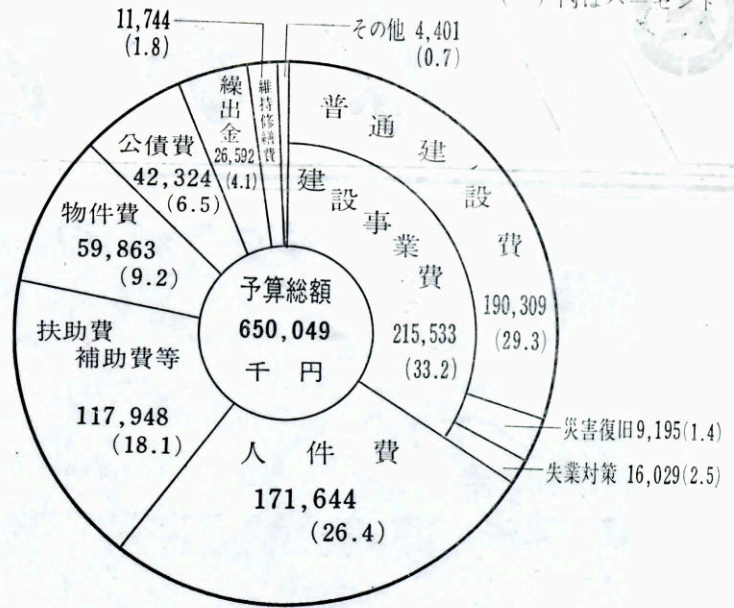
( ) 内はパーセント

11,744
(1.8)

その他 4,401
(0.7)

繰出金
26,592
(4.1)

維持修繕費

公債費
42,324
(6.5)

物件費
59,863
(9.2)

扶助費
補助費等
117,948
(18.1)

人件費
171,644
(26.4)

予算総額
650,049
千円

建設事業費
215,533
(33.2)

普通建設費
190,309
(29.3)

災害復旧 9,195(1.4)

失業対策 16,029(2.5)